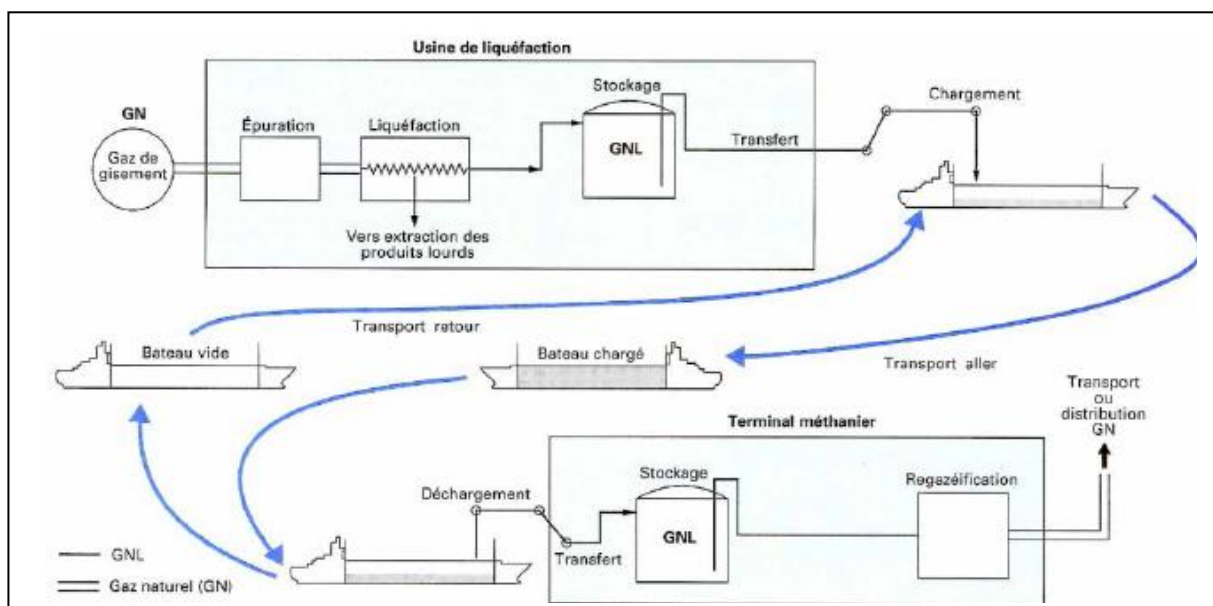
Usine de liquéfaction

GN

Gaz de gisement

Épuration

Liquéfaction

Vers extraction des produits lourds

Stockage

GNL

Transfert

Chargement

Transport retour

Bateau vide

Bateau chargé

Transport aller

Transport ou distribution GN

Terminal méthanier

Déchargement

Transfert

Stockage

GNL

Regazéification

GNL

Gaz naturel (GN)